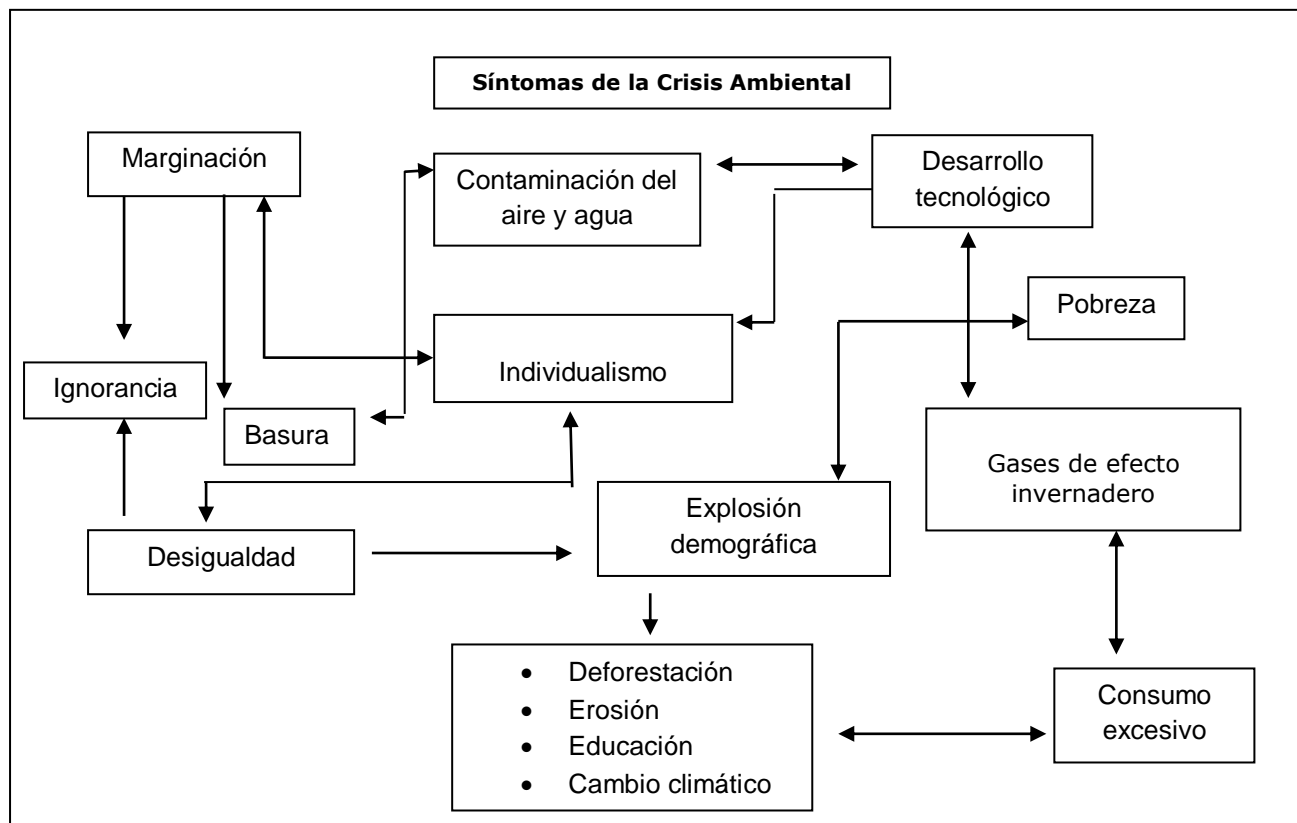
Síntomas de la Crisis Ambiental

Marginación

Contaminación del aire y agua

Desarrollo tecnológico

Pobreza

Individualismo

Ignorancia

Basura

Gases de efecto invernadero

Explosión demográfica

Desigualdad

- Deforestación
- Erosión
- Educación
- Cambio climático

Consumo excesivo